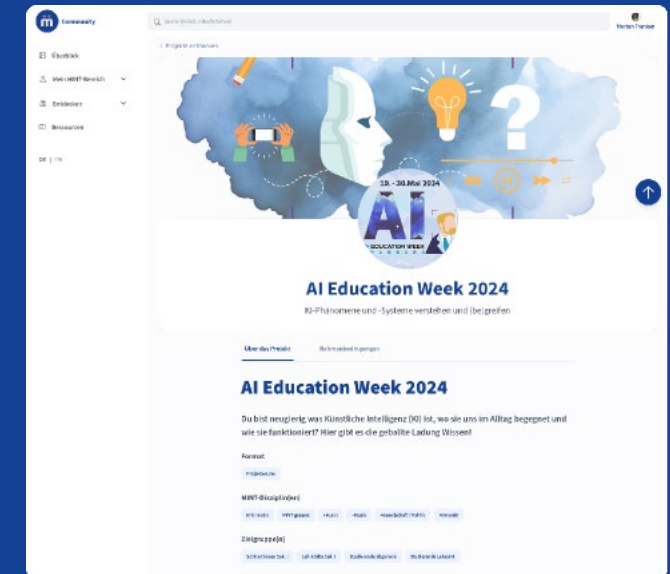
Community

Suche (Inhalt, Schlagwörter)

Überblick

Mein MINT-Bereich

Entdecken

Ressourcen

DE | EN

< Projekte entdecken

19. - 30. Mai 2024

AI

EDUCATION WEEK

AI Education Week 2024

KI-Phänomene und -Systeme verstehen und (be)greifen

Über das Projekt

Teilnahmebedingungen

AI Education Week 2024

Du bist neugierig, was Künstliche Intelligenz (KI) ist, wo sie uns im Alltag begegnet und wie sie funktioniert? Hier gibt es die geballte Ladung Wissen!

Format

Projektwoche

MINT-Disziplin(en)

Informatik

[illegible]

Kunst

Musik

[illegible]

Umwelt

Zielgruppe(n)

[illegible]

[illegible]

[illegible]

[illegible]